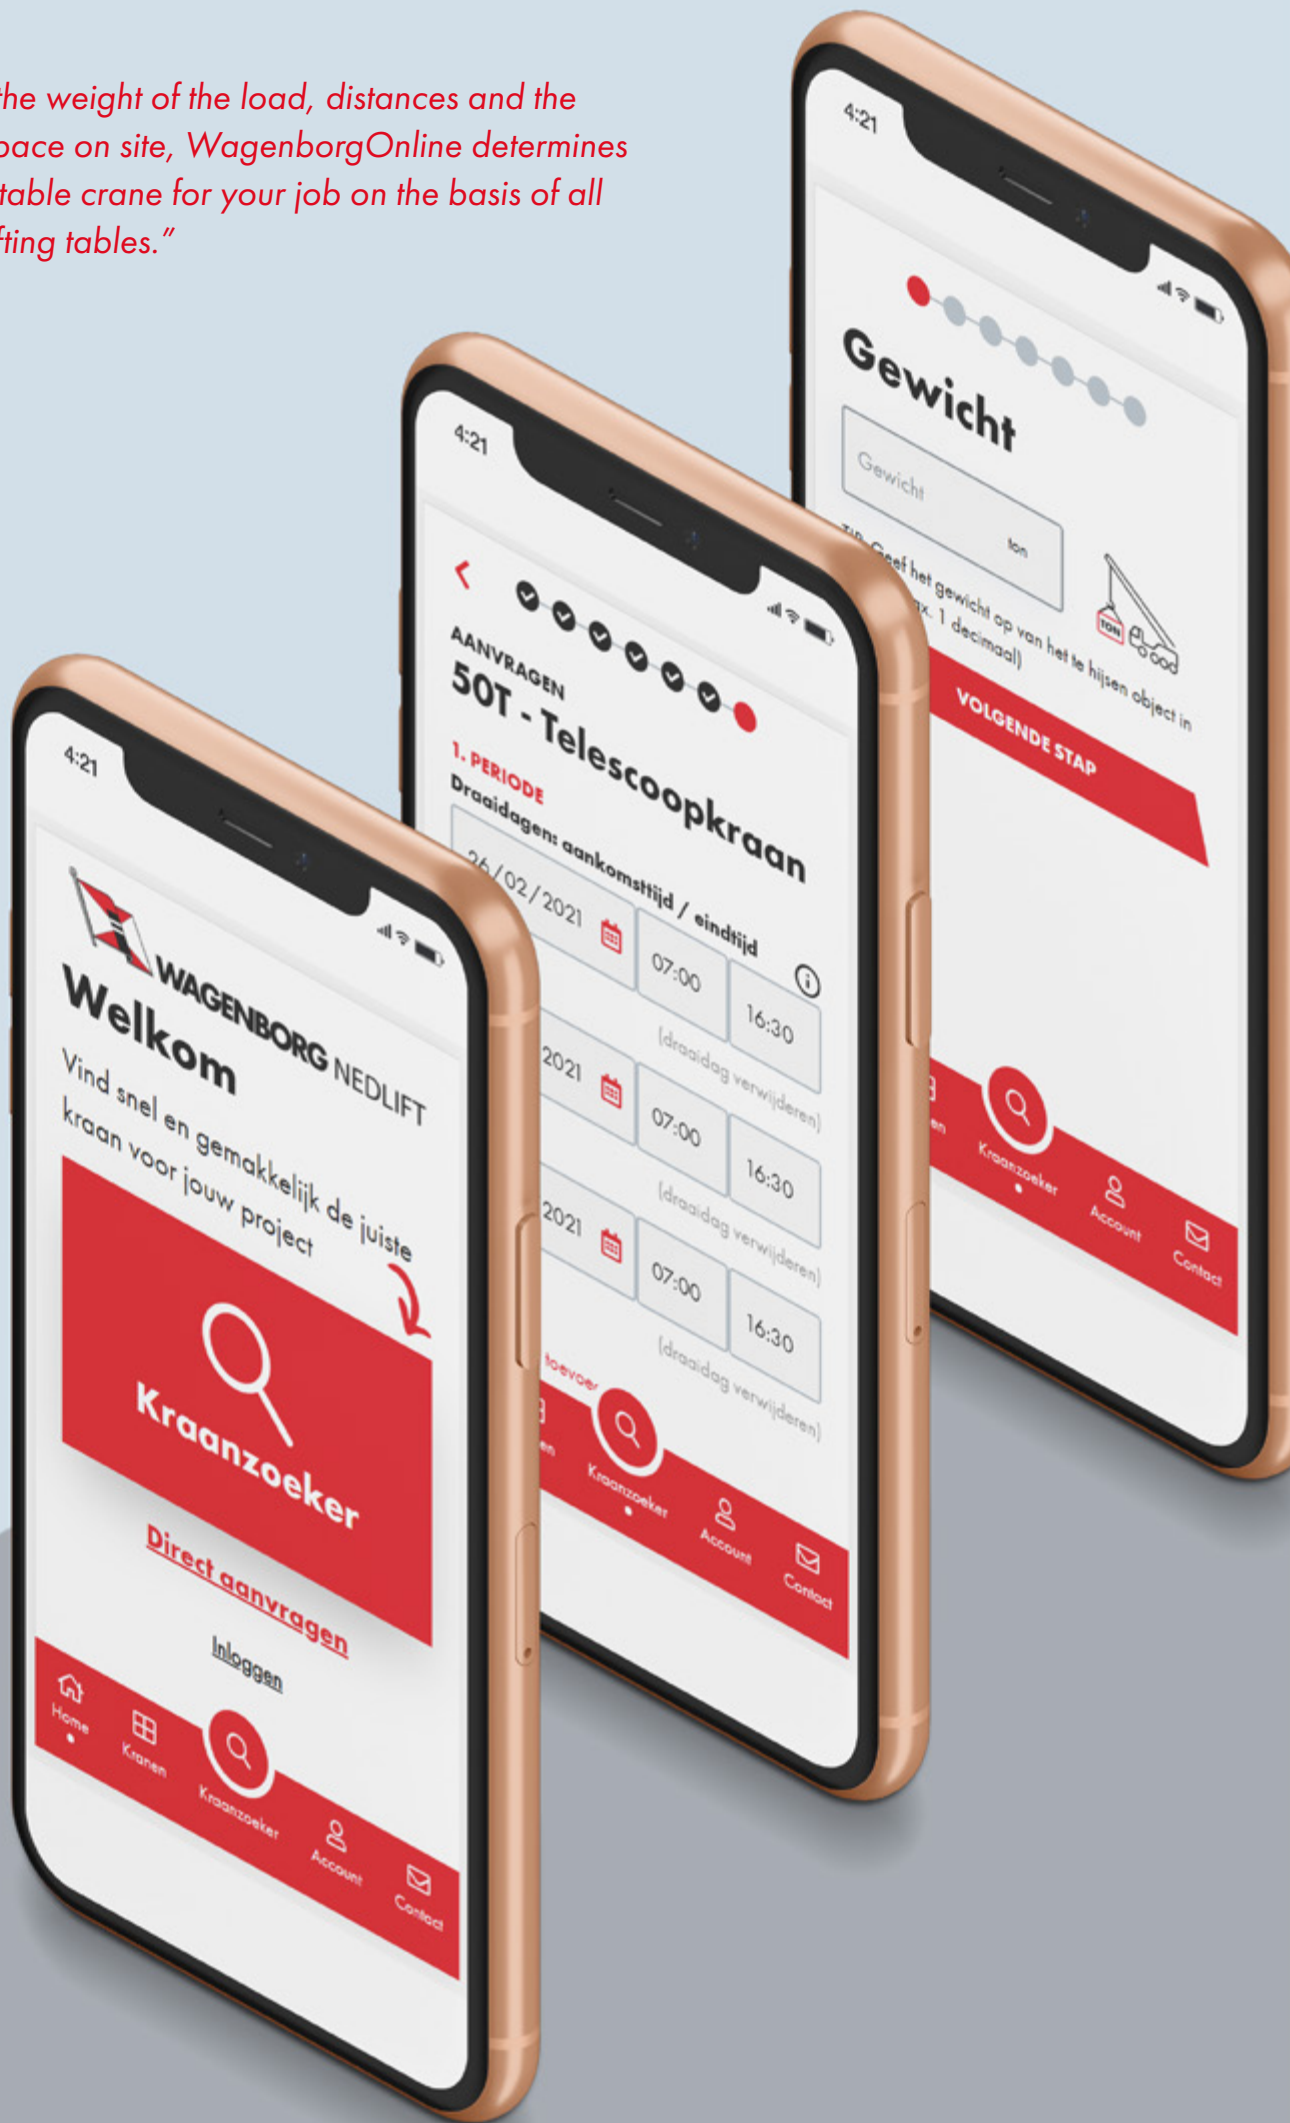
the weight of the load, distances and the pace on site, WagenborgOnline determines table crane for your job on the basis of all fting tables."

4:21

Gewicht

Gewicht

ton

Tip: Geef het gewicht op van het te hijsen object in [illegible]x. 1 decimaal)

TON

VOLGENDE STAP

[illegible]n

Kraanzoeker

Account

Contact

4:21

AANVRAGEN

50T - Telescoopkraan

1. PERIODE

Draaidagen: aankomsttijd / eindtijd

26/02/2021

07:00

16:30

(draaidag verwijderen)

2021

07:00

16:30

(draaidag verwijderen)

2021

07:00

16:30

(draaidag verwijderen)

toevoe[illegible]

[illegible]n

Kraanzoeker

Account

Contact

4:21

WAGENBORG NEDLIFT

Welkom

Vind snel en gemakkelijk de juiste kraan voor jouw project

Kraanzoeker

Direct aanvragen

Inloggen

Home

Kranen

Kraanzoeker

Account

Contact